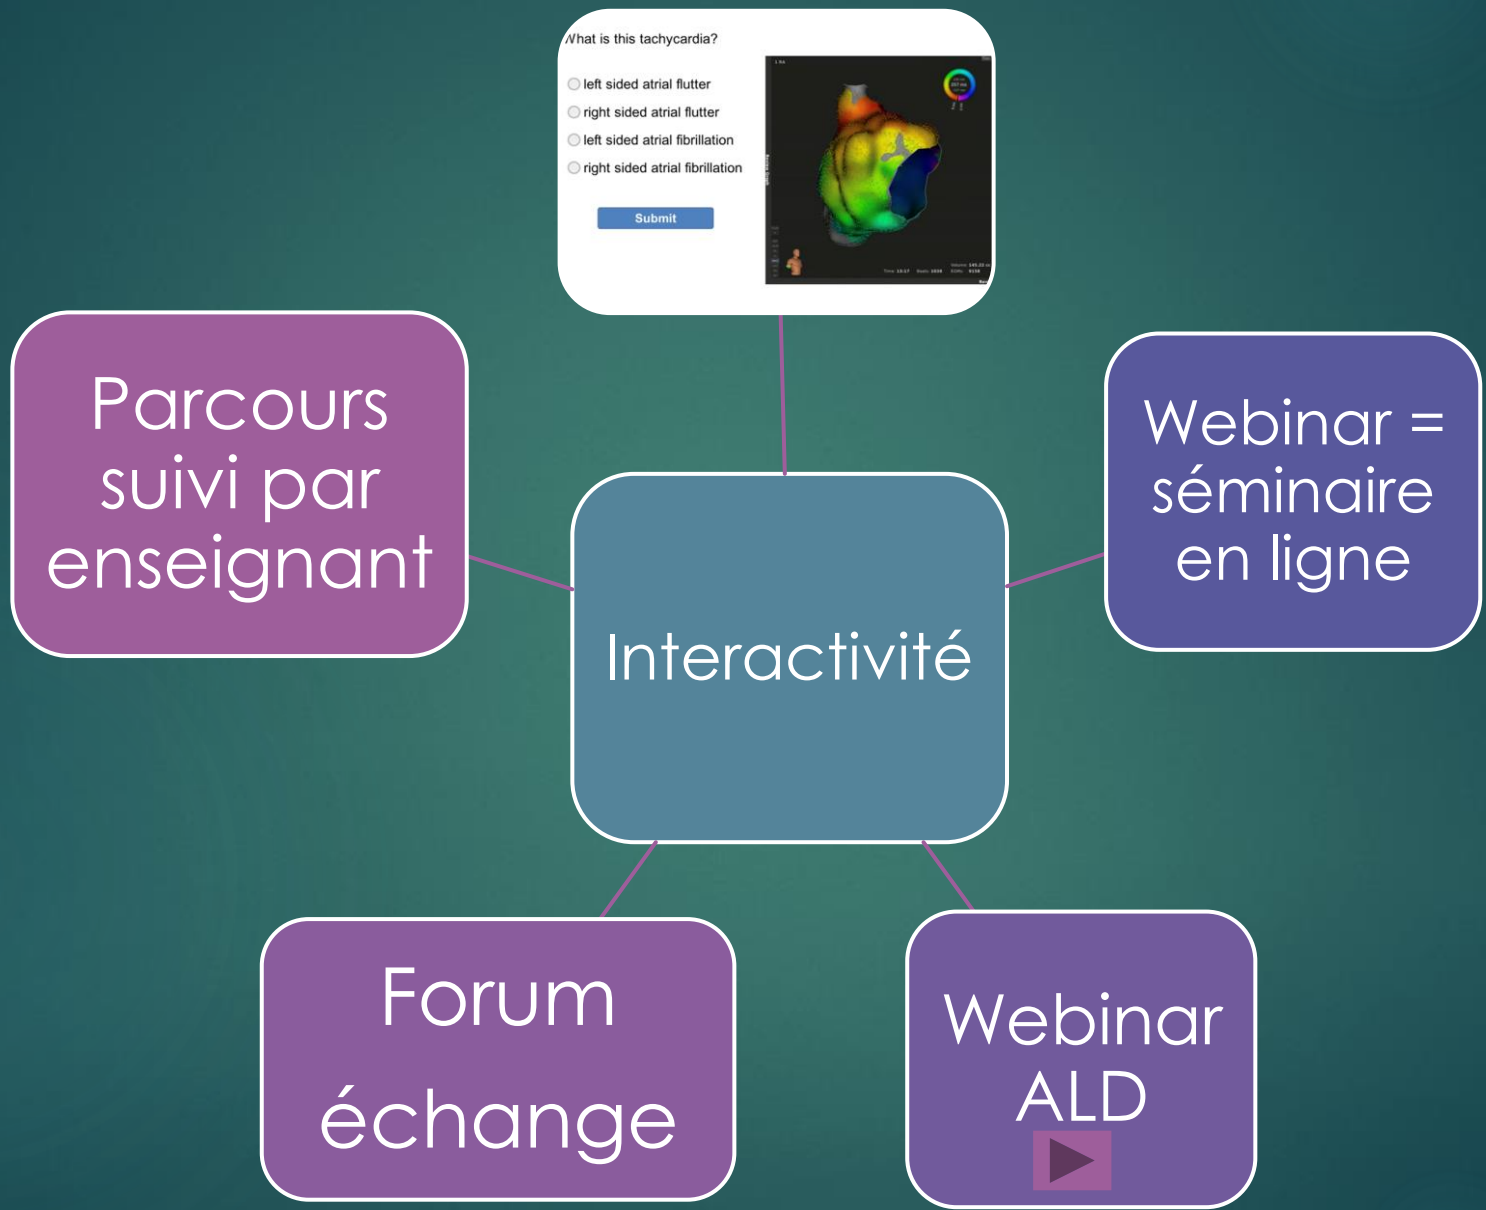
What is this tachycardia?

left sided atrial flutter
right sided atrial flutter
left sided atrial fibrillation
right sided atrial fibrillation

Submit

Parcours suivi par enseignant

Interactivité

Webinar = séminaire en ligne

Forum échange

Webinar ALD